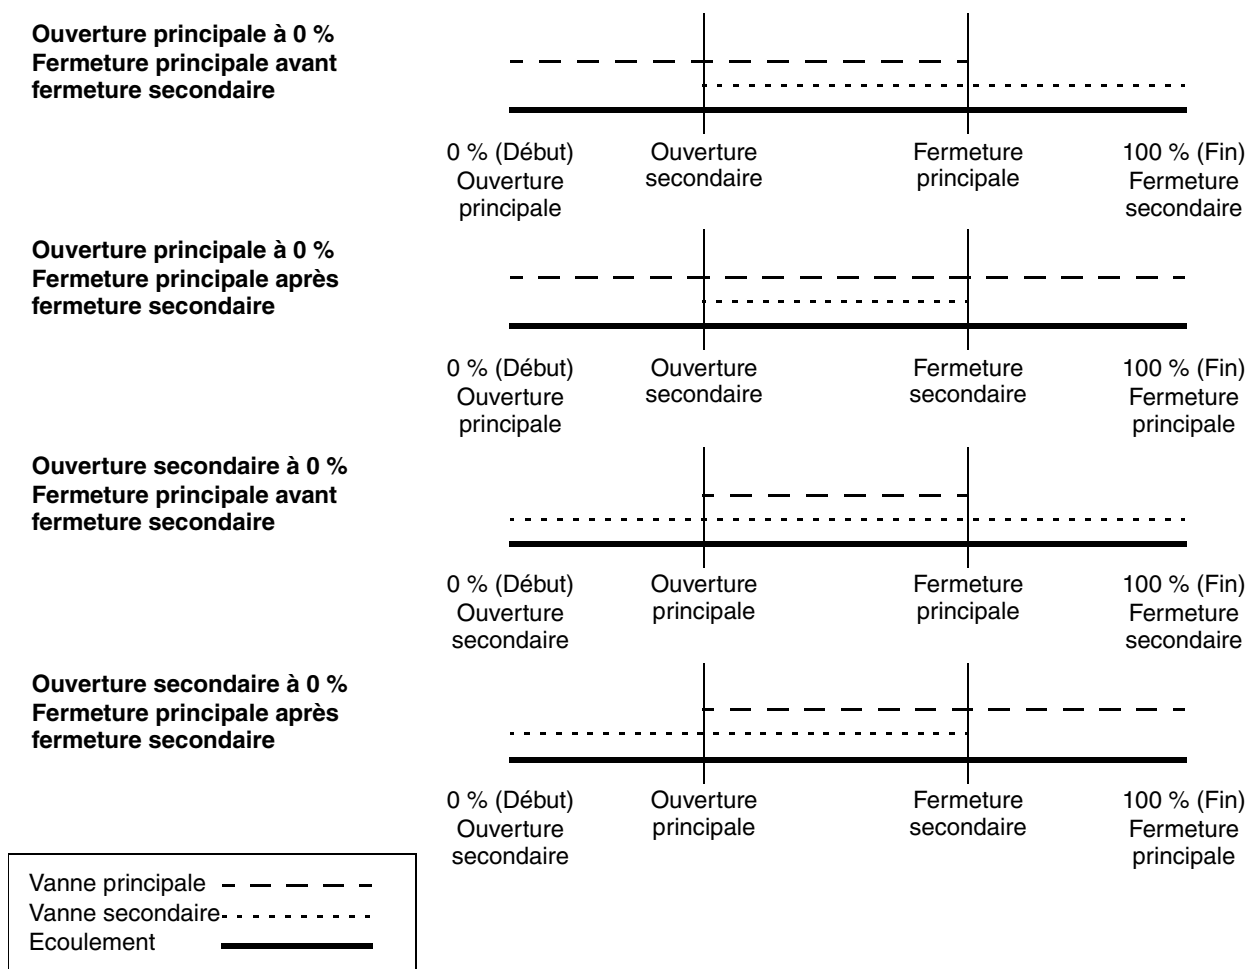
**Ouverture principale à 0 %
Fermeture principale avant fermeture secondaire**

0 % (Début)
Ouverture principale

Ouverture secondaire

Fermeture principale

100 % (Fin)
Fermeture secondaire

**Ouverture principale à 0 %
Fermeture principale après fermeture secondaire**

0 % (Début)
Ouverture principale

Ouverture secondaire

Fermeture secondaire

100 % (Fin)
Fermeture principale

**Ouverture secondaire à 0 %
Fermeture principale avant fermeture secondaire**

0 % (Début)
Ouverture secondaire

Ouverture principale

Fermeture principale

100 % (Fin)
Fermeture secondaire

**Ouverture secondaire à 0 %
Fermeture principale après fermeture secondaire**

0 % (Début)
Ouverture secondaire

Ouverture principale

Fermeture secondaire

100 % (Fin)
Fermeture principale

Vanne principale
Vanne secondaire
Ecoulement